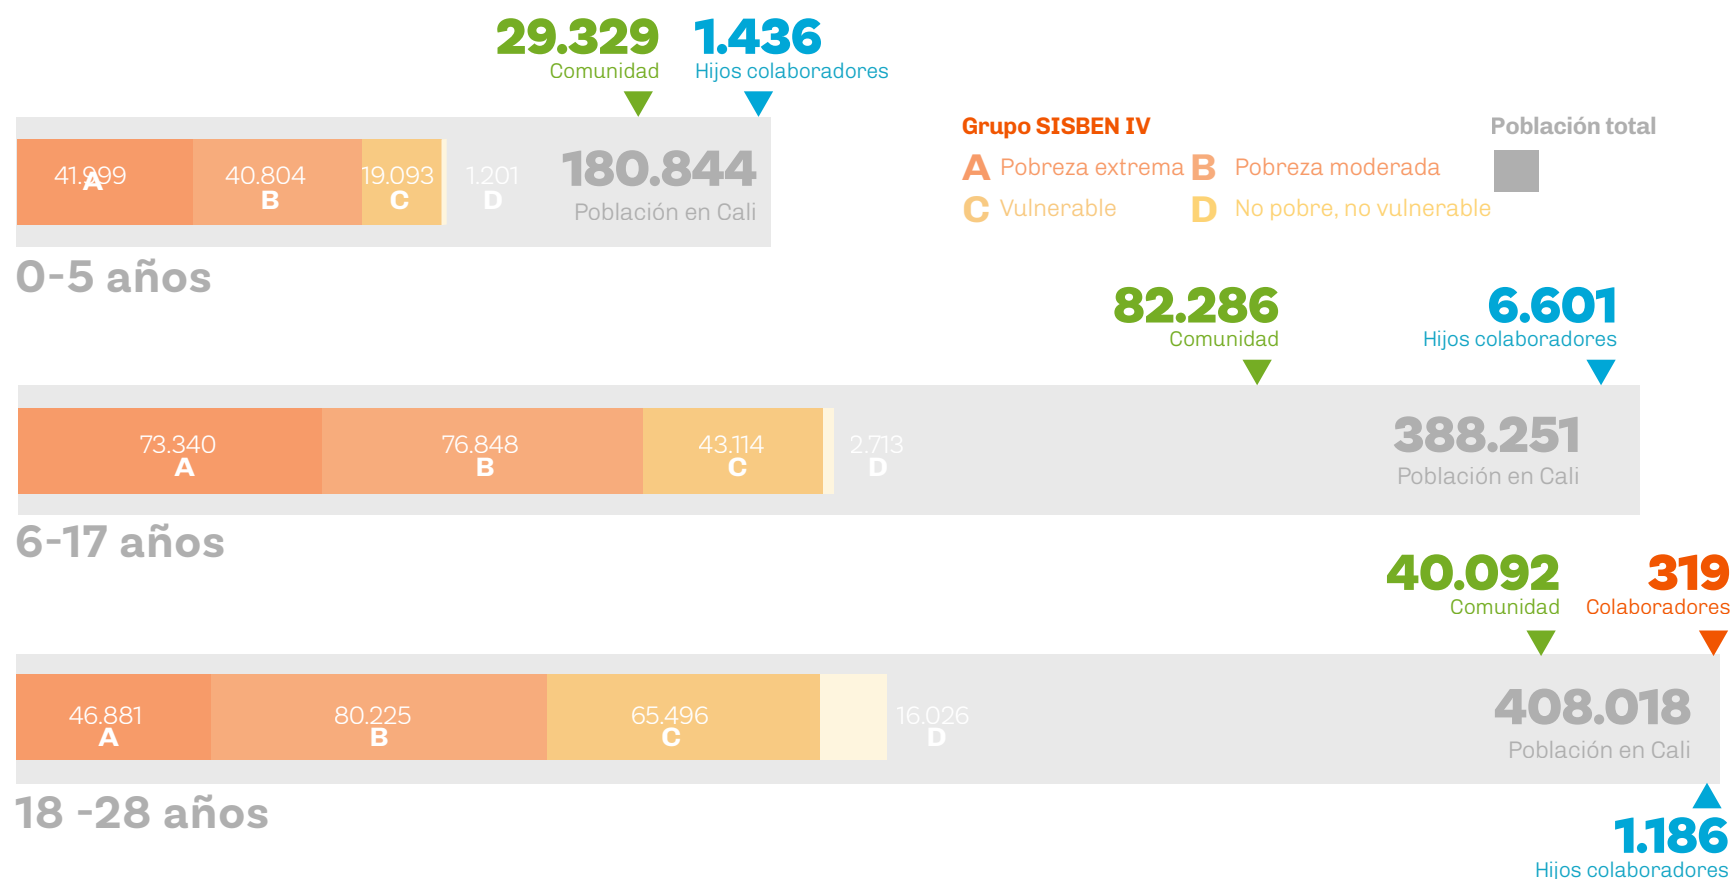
29.329
Comunidad

1.436
Hijos colaboradores

41.999
A

40.804
B

19.093
C

1.201
D

180.844
Población en Cali

0-5 años

Grupo SISBEN IV
A Pobreza extrema
B Pobreza moderada
C Vulnerable
D No pobre, no vulnerable

Población total

82.286
Comunidad

6.601
Hijos colaboradores

73.340
A

76.848
B

43.114
C

2.713
D

388.251
Población en Cali

6-17 años

40.092
Comunidad

319
Colaboradores

46.881
A

80.225
B

65.496
C

16.026
D

408.018
Población en Cali

18 -28 años

1.186
Hijos colaboradores